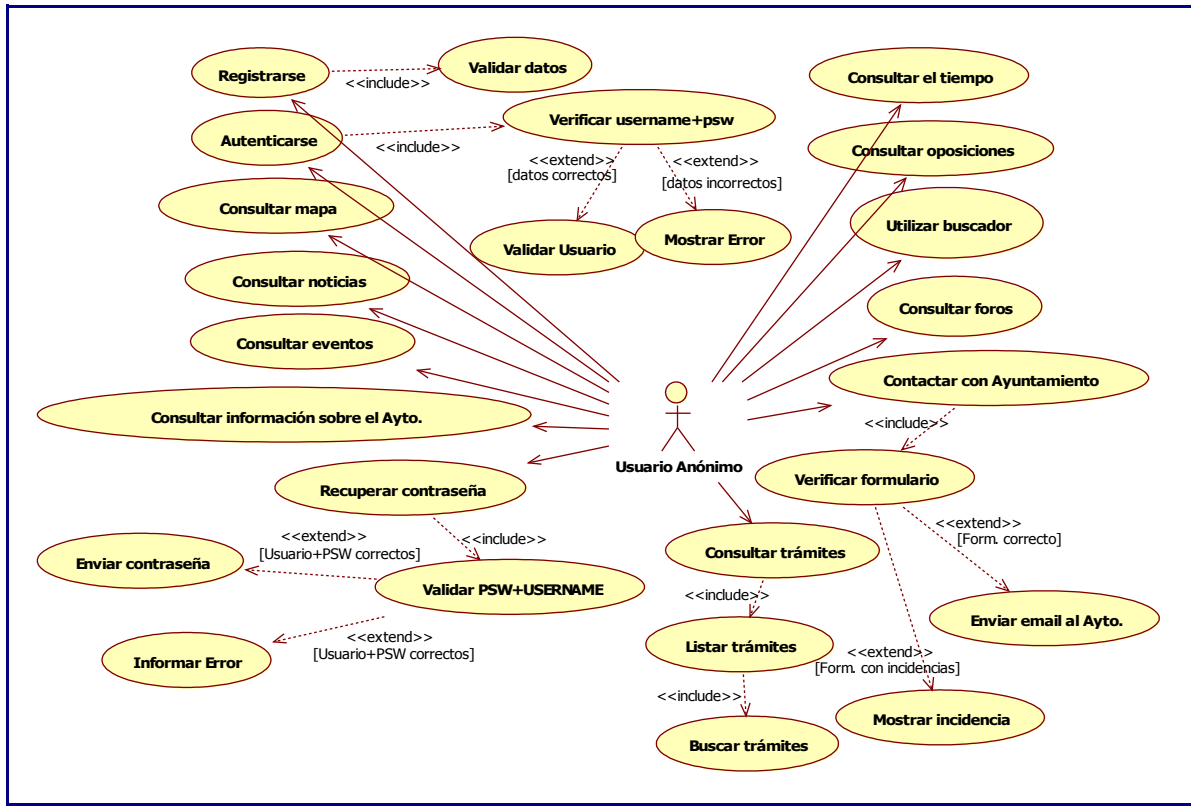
Registrarse
<<include>>
Validar datos
Consultar el tiempo
Autenticarse
<<include>>
Verificar username+psw
<<extend>>
[datos correctos]
<<extend>>
[datos incorrectos]
Consultar oposiciones
Consultar mapa
Validar Usuario
Mostrar Error
Utilizar buscador
Consultar noticias
Consultar foros
Consultar eventos
Contactar con Ayuntamiento
Consultar información sobre el Ayto.
<<include>>
Usuario Anónimo
Verificar formulario
Recuperar contraseña
<<extend>>
[Usuario+PSW correctos]
<<include>>
<<extend>>
[Form. correcto]
Enviar contraseña
Validar PSW+USERNAME
Consultar trámites
<<include>>
Enviar email al Ayto.
<<extend>>
[Usuario+PSW correctos]
Informar Error
Listar trámites
<<extend>>
[Form. con incidencias]
<<include>>
Mostrar incidencia
Buscar trámites